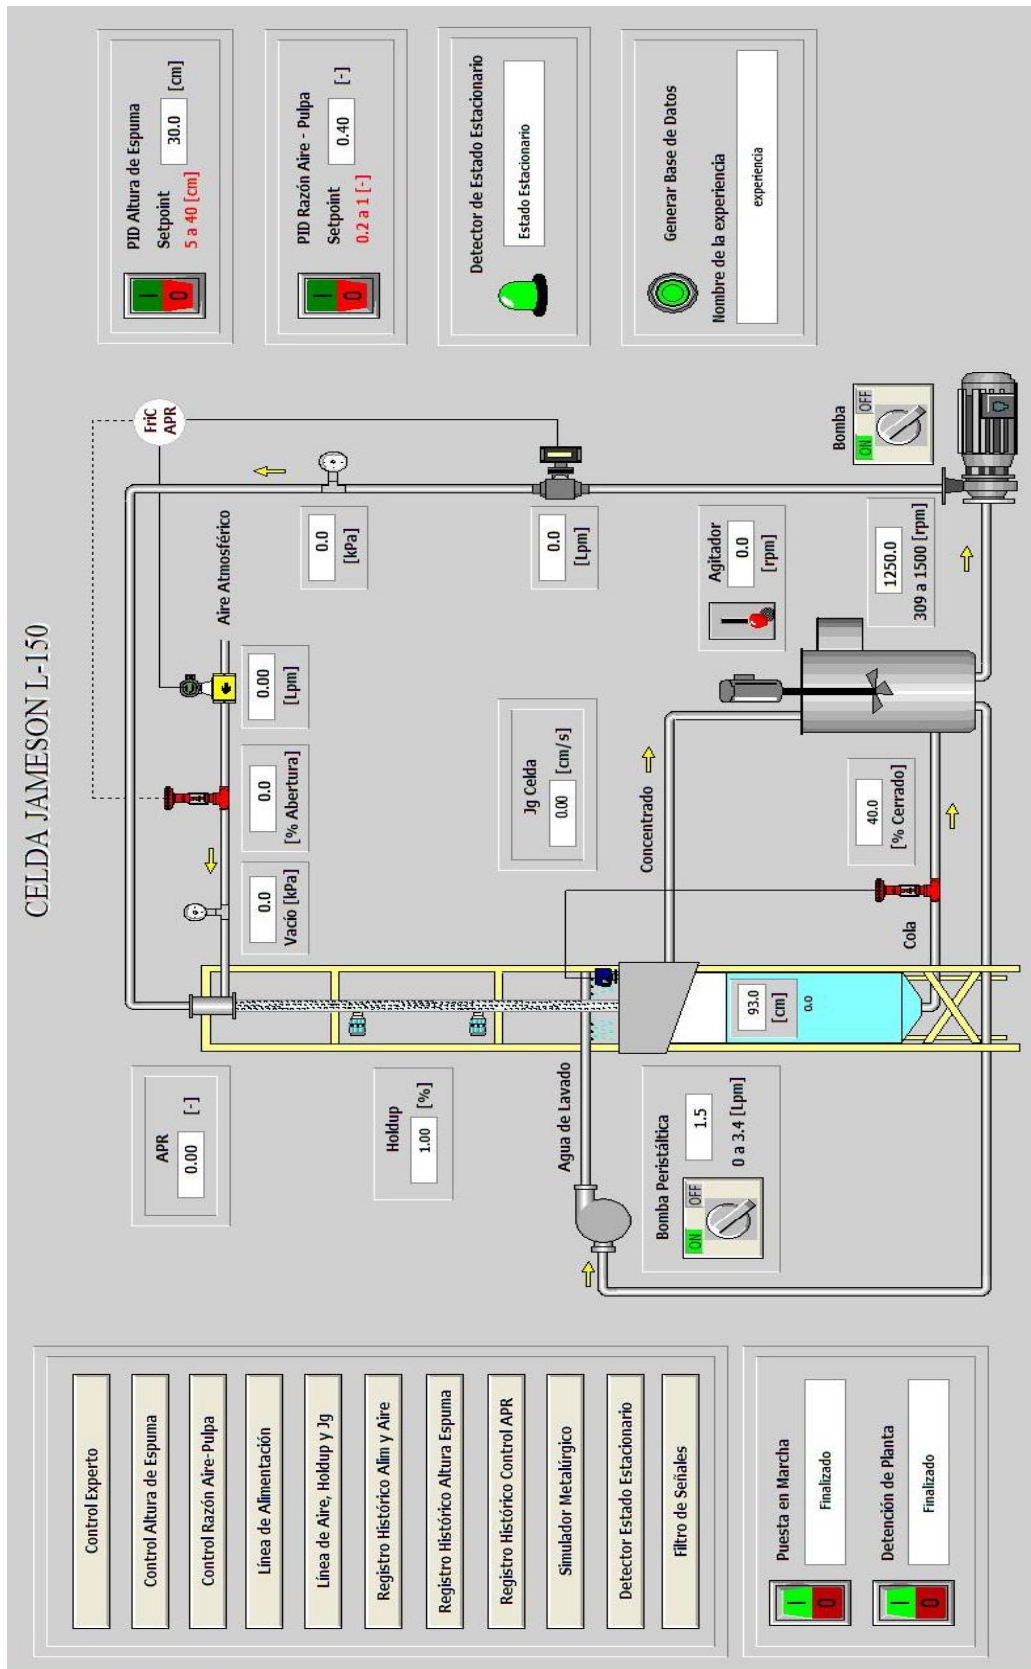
CELDA JAMESON L-150

PID Altura de Espuma
Setpoint 30.0 [cm]
5 a 40 [cm]
I O

PID Razón Aire - Pulpa
Setpoint 0.40 [-]
0.2 a 1 [-]
I O

Detector de Estado Estacionario
Estado Estacionario

Generar Base de Datos
Nombre de la experiencia
experiencia

FrIC APR

0.0 [kPa]

0.0 [Lpm]

Bomba
ON OFF

Agitador
0.0 [rpm]

1250.0
309 a 1500 [rpm]

Aire Atmosférico

0.00 [Lpm]

0.0 [% Abertura]

0.0 Vacío [kPa]

Jg Celda
0.00 [cm/s]

Concentrado

40.0 [% Cerrado]

Cola

93.0 [cm]
0.0

APR
0.00 [-]

Holdup
1.00 [%]

Agua de Lavado

Bomba Peristáltica
1.5
0 a 3.4 [Lpm]
ON OFF

Control Experto
Control Altura de Espuma
Control Razón Aire-Pulpa
Línea de Alimentación
Línea de Aire, Holdup y Jg
Registro Histórico Alim y Aire
Registro Histórico Altura Espuma
Registro Histórico Control APR
Simulador Metalúrgico
Detector Estado Estacionario
Filtro de Señales

Puesta en Marcha
Finalizado
I O

Detención de Planta
Finalizado
I O